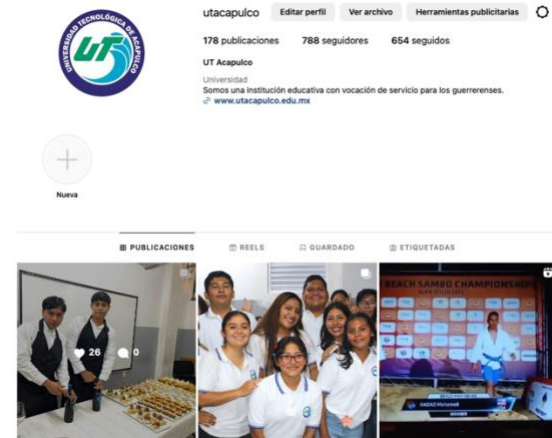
UNIVERSIDAD TECNOLÓGICA DE ACAPULCO
UT

utacapulco Editar perfil Ver archivo Herramientas publicitarias

178 publicaciones 788 seguidores 654 seguidos

UT Acapulco
Universidad
Somos una institución educativa con vocación de servicio para los guerrerenses.
www.utacapulco.edu.mx

Nueva

PUBLICACIONES REELS GUARDADO ETIQUETADAS

26 0

BEACH SAMBO CHAMPIONSHIPS

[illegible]
WINNER